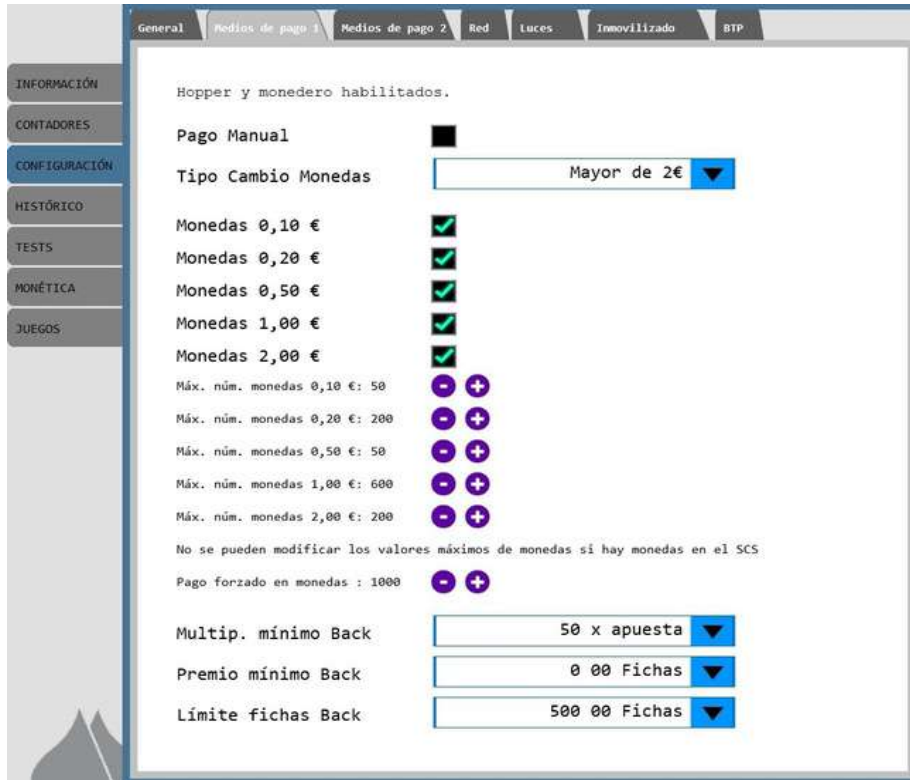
General
Medios de pago 1
Medios de pago 2
Red
Luces
Inmovilizado
BTP

INFORMACIÓN
CONTADORES
CONFIGURACIÓN
HISTÓRICO
TESTS
MONÉTICA
JUEGOS

Hopper y monedero habilitados.

Pago Manual

Tipo Cambio Monedas Mayor de 2€

Monedas 0,10 €
Monedas 0,20 €
Monedas 0,50 €
Monedas 1,00 €
Monedas 2,00 €

Máx. núm. monedas 0,10 €: 50
Máx. núm. monedas 0,20 €: 200
Máx. núm. monedas 0,50 €: 50
Máx. núm. monedas 1,00 €: 600
Máx. núm. monedas 2,00 €: 200

No se pueden modificar los valores máximos de monedas si hay monedas en el SCS

Pago forzado en monedas : 1000

Multip. mínimo Back 50 x apuesta
Premio mínimo Back 0 00 Fichas
Límite fichas Back 500 00 Fichas